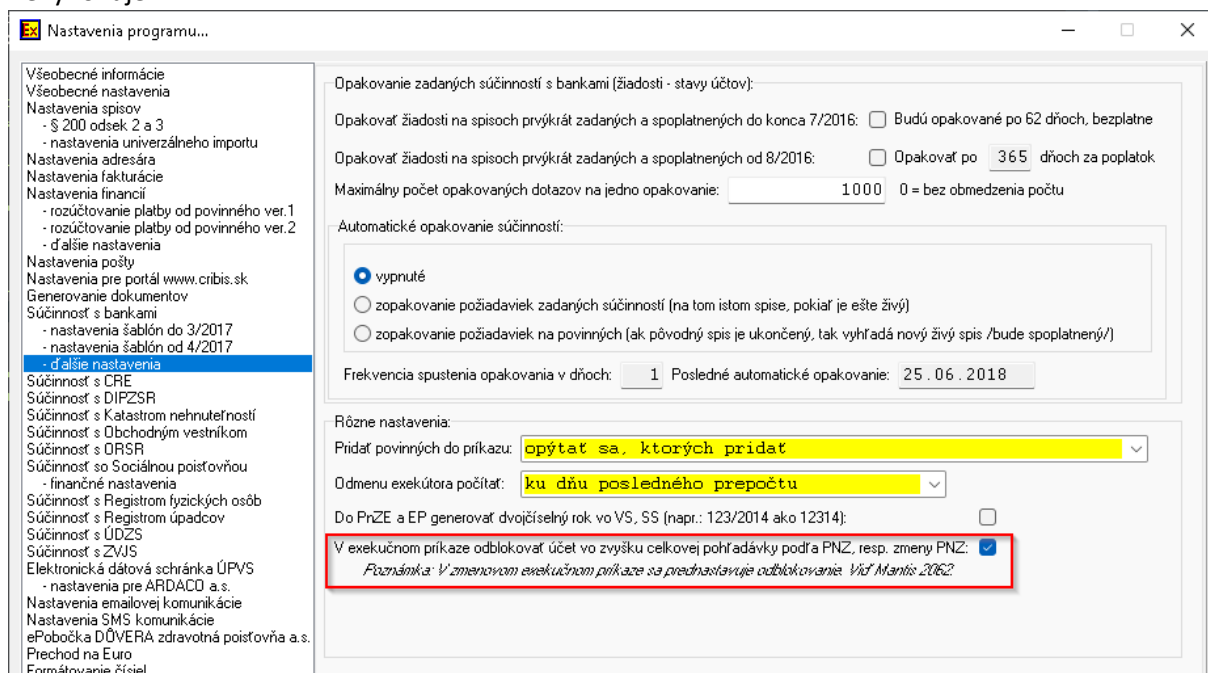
Ex Nastavenia programu...

Všeobecné informácie
Všeobecné nastavenia
Nastavenia spisov
- § 200 odsek 2 a 3
- nastavenia univerzálneho importu
Nastavenia adresára
Nastavenia fakturácie
Nastavenia financií
- rozúčtovanie platby od povinného ver.1
- rozúčtovanie platby od povinného ver.2
- ďalšie nastavenia
Nastavenia pošty
Nastavenia pre portál www.cribis.sk
Generovanie dokumentov
Súčinnosť s bankami
- nastavenia šablón do 3/2017
- nastavenia šablón od 4/2017
- ďalšie nastavenia
Súčinnosť s CRE
Súčinnosť s DIPZSR
Súčinnosť s Katastrom nehnuteľností
Súčinnosť s Obchodným vestníkom
Súčinnosť s ORSR
Súčinnosť so Sociálnou poisťovňou
- finančné nastavenia
Súčinnosť s Registrom fyzických osôb
Súčinnosť s Registrom úpadcov
Súčinnosť s ÚDZS
Súčinnosť s ZVJS
Elektronická dátová schránka ÚPVS
- nastavenia pre ARDACO a.s.
Nastavenia emailovej komunikácie
Nastavenia SMS komunikácie
ePobočka DÔVERA zdravotná poisťovňa a.s.
Prechod na Euro
Formátovanie čísiel

Opakovanie zadaných súčinností s bankami (žiadosti - stavy účtov):
Opakovať žiadosti na spisoch prvýkrát zadaných a spoplatnených do konca 7/2016: Budú opakované po 62 dňoch, bezplatne
Opakovať žiadosti na spisoch prvýkrát zadaných a spoplatnených od 8/2016: Opakovať po 365 dňoch za poplatok
Maximálny počet opakovaných dotazov na jedno opakovanie: 1000 0 = bez obmedzenia počtu

Automatické opakovanie súčinností:
vypnuté
zopakovanie požiadaviek zadaných súčinností (na tom istom spise, pokiaľ je ešte živý)
zopakovanie požiadaviek na povinných (ak pôvodný spis je ukončený, tak vyhľadá nový živý spis /bude spoplatnený/)
Frekvencia spustenia opakovania v dňoch: 1 Posledné automatické opakovanie: 25.06.2018

Rôzne nastavenia:
Pridať povinných do príkazu: opýtať sa, ktorých pridať
Odmenu exekútora počítať: ku dňu posledného prepočtu
Do PnZE a EP generovať dvojčíselný rok vo VS, SS (napr.: 123/2014 ako 12314):
V exekučnom príkaze odblokovať účet vo zvyšku celkovej pohľadávky podľa PNZ, resp. zmeny PNZ:
Poznámka: V zmenovom exekučnom príkaze sa prednastavuje odblokovanie. Viď Mantis 2062